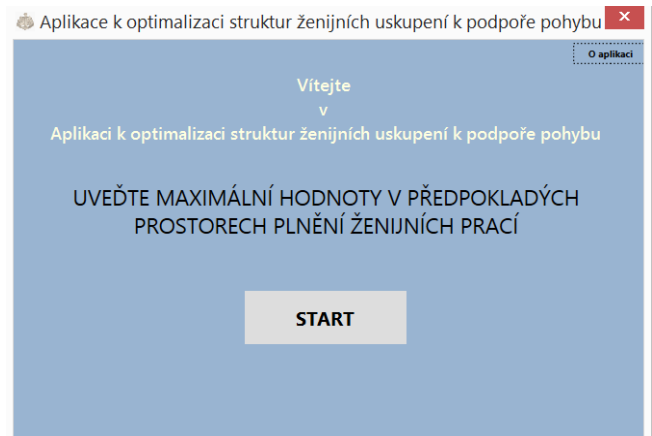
Aplikace k optimalizaci struktur ženijních uskupení k podpoře pohybu

O aplikaci

Vítejte
v
Aplikaci k optimalizaci struktur ženijních uskupení k podpoře pohybu

UVEĎTE MAXIMÁLNÍ HODNOTY V PŘEDPOKLADÝCH PROSTORECH PLNĚNÍ ŽENIJNÍCH PRACÍ

START